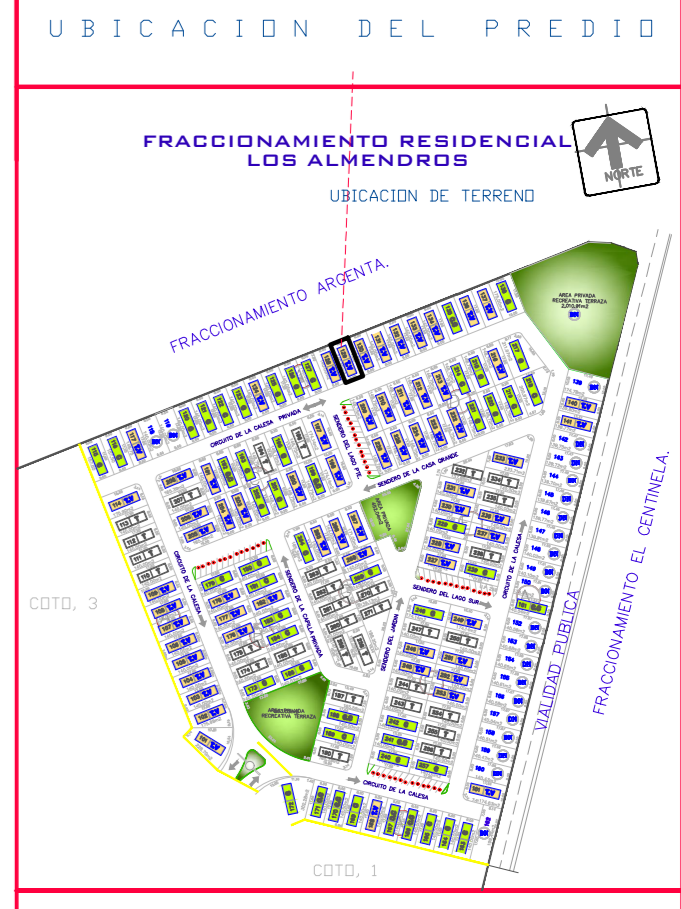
U B I C A C I O N   D E L   P R E D I O

FRACCIONAMIENTO RESIDENCIAL
LOS ALMENDROS

NORTE

UBICACION DE TERRENO

FRACCIONAMIENTO ARGENTA.

AREA PRIVADA RECREATIVA TERRAZA

CIRCUITO DE LA CALESA PRIVADA

SENDERO DEL LAGO PTE.

SENDERO DE LA CASA GRANDE

AREA PRIVADA RECREATIVA

CIRCUITO DE LA CALESA

SENDERO DE LA CAPILLA PRIVADA

SENDERO DEL JARDIN

SENDERO DEL LAGO SUR

CIRCUITO DE LA CALESA

AREA PRIVADA RECREATIVA TERRAZA

CIRCUITO DE LA CALESA

COTO. 3

VIALIDAD PUBLICA

FRACCIONAMIENTO EL CENTINELA.

COTO. 1